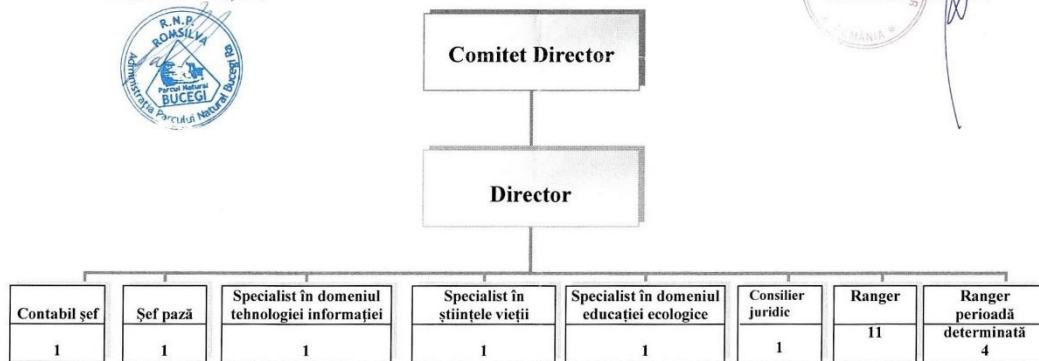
R.N.P. ROMSILVA Administrația Parcului Natural Bucegi RA Parcul Natural BUCEGI

ROMANIA

Comitet Director

Director

| Contabil şef | Şef pază | Specialist în domeniul tehnologiei informației | Specialist în ştiințele vieții | Specialist în domeniul educației ecologice | Consilier juridic | Ranger | Ranger perioadă determinată |
|---|---|---|---|---|---|---|---|
| 1 | 1 | 1 | 1 | 1 | 1 | 11 | 4 |